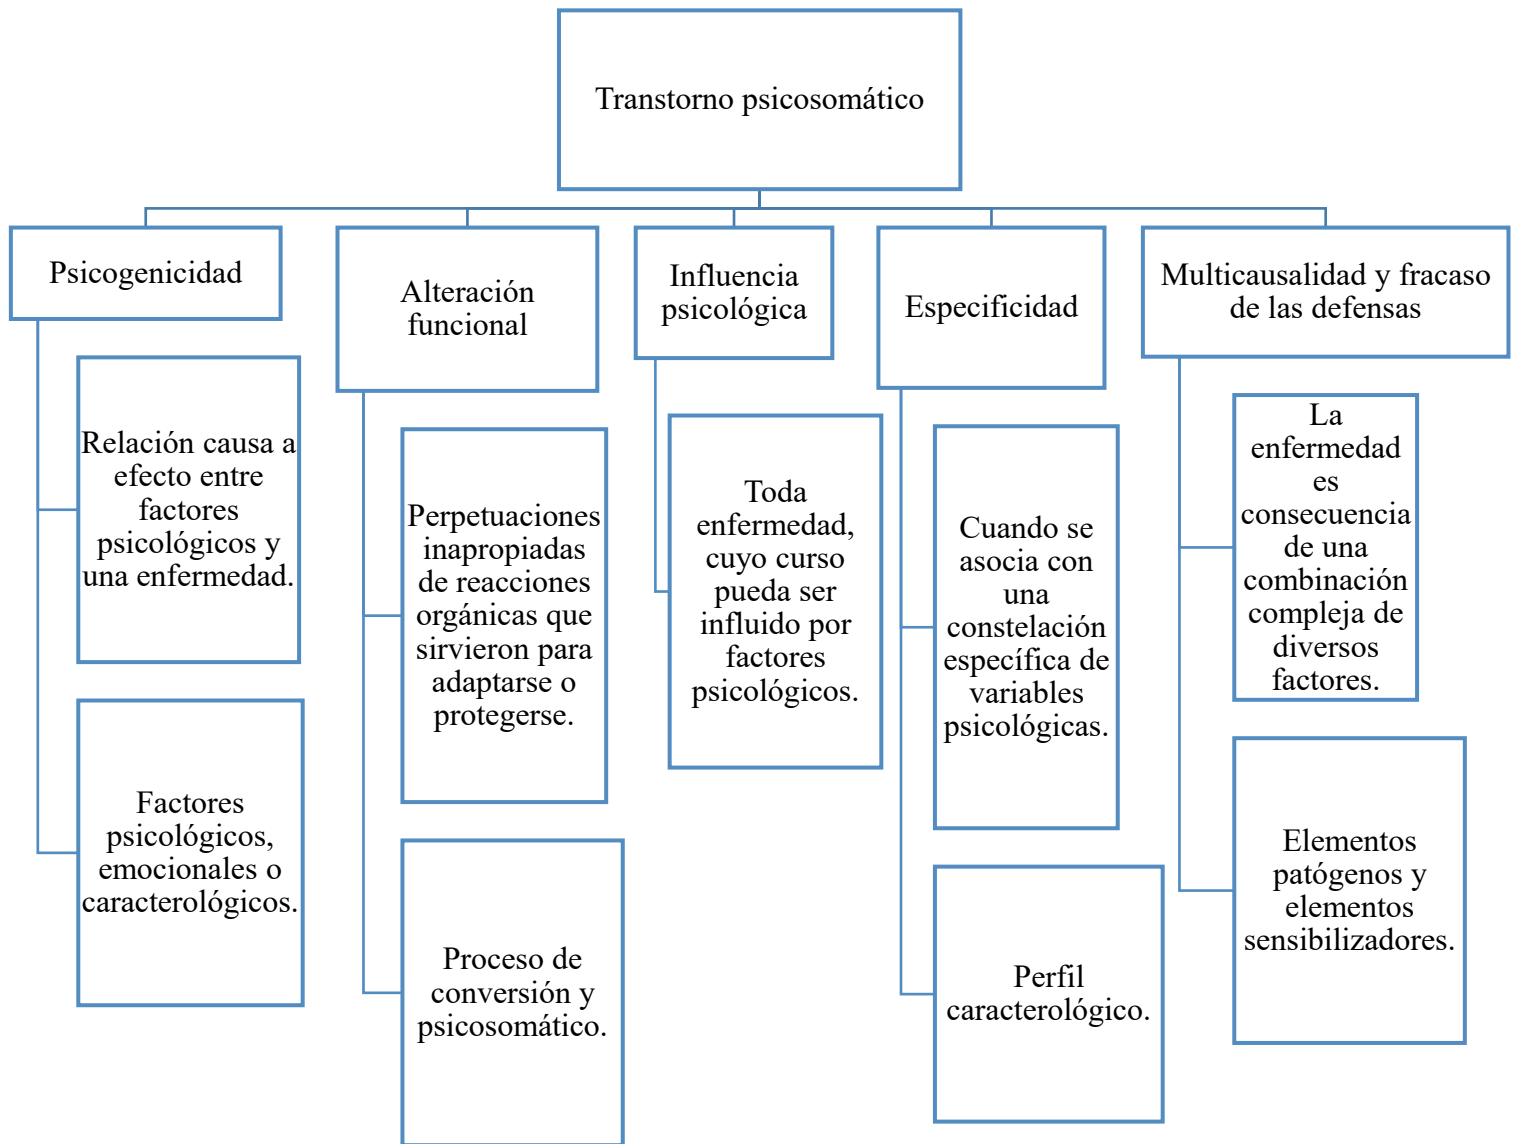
Transtorno psicosomático

Psicogenicidad

Relación causa a efecto entre factores psicológicos y una enfermedad.

Factores psicológicos, emocionales o caracterológicos.

Alteración funcional

Perpetuaciones inapropiadas de reacciones orgánicas que sirvieron para adaptarse o protegerse.

Proceso de conversión y psicosomático.

Influencia psicológica

Toda enfermedad, cuyo curso pueda ser influido por factores psicológicos.

Especificidad

Cuando se asocia con una constelación específica de variables psicológicas.

Perfil caracterológico.

Multicausalidad y fracaso de las defensas

La enfermedad es consecuencia de una combinación compleja de diversos factores.

Elementos patógenos y elementos sensibilizadores.